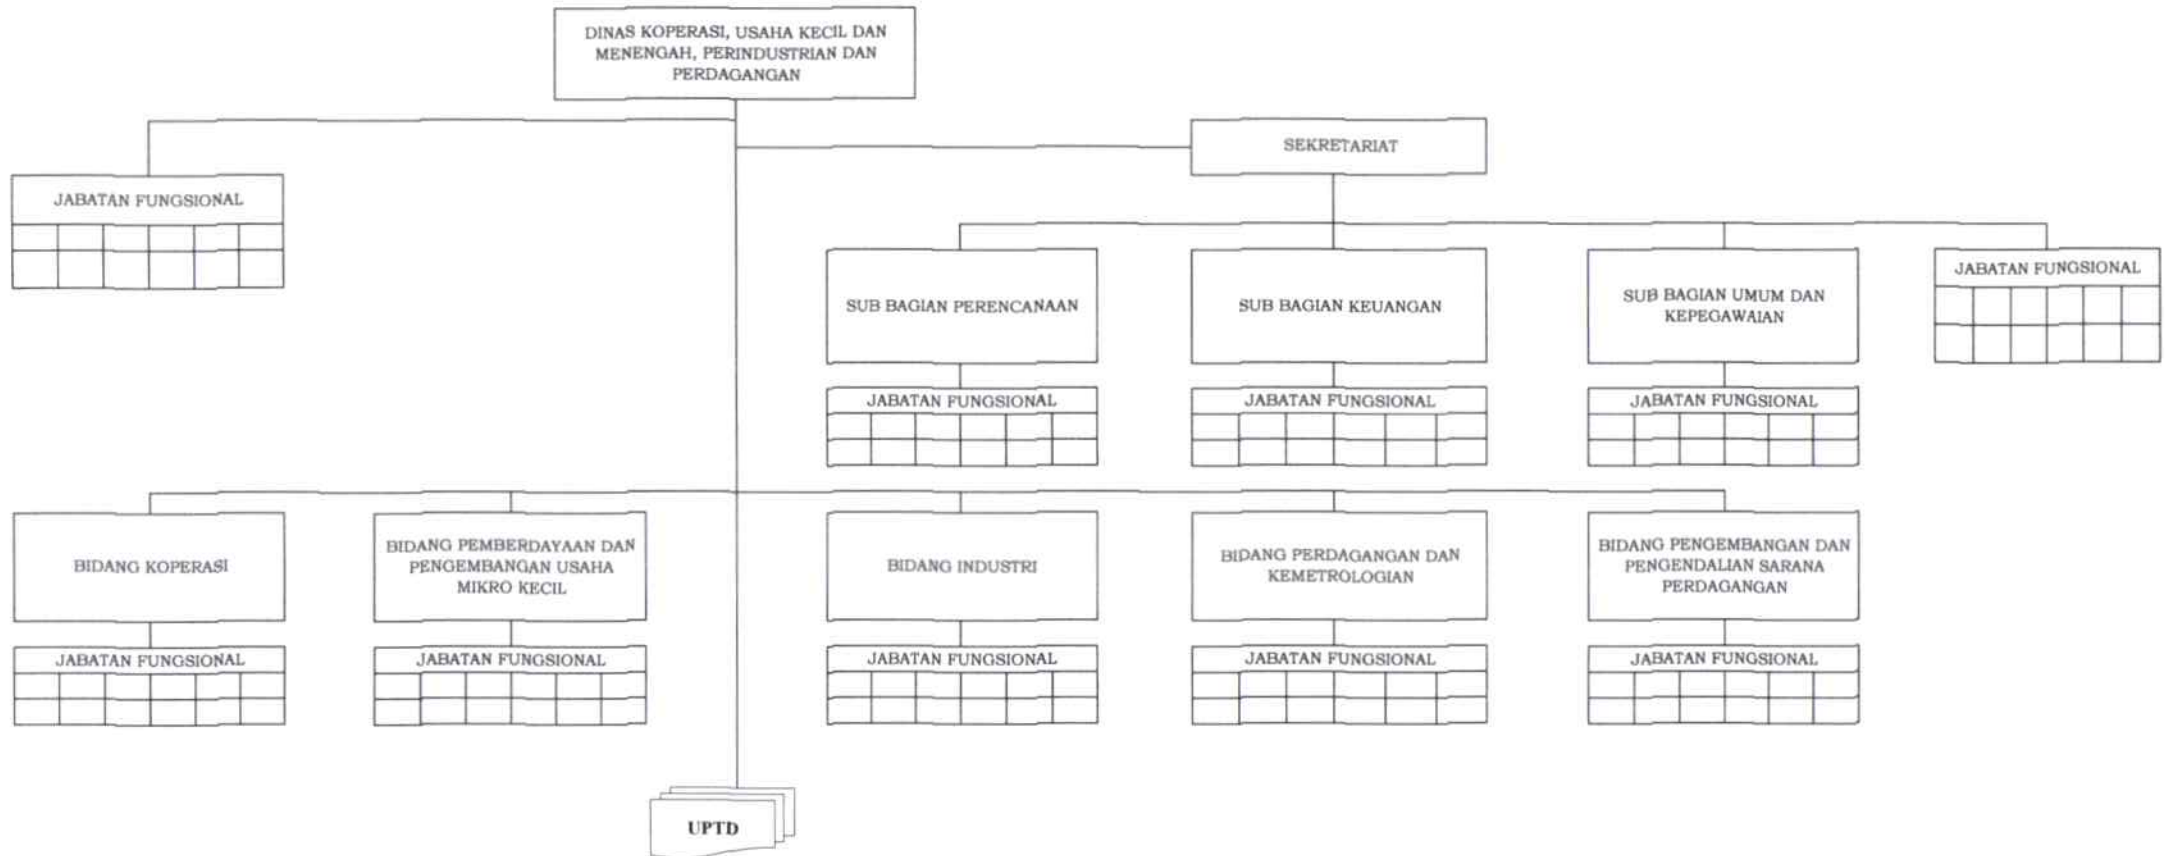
DINAS KOPERASI, USAHA KECIL DAN MENENGAH, PERINDUSTRIAN DAN PERDAGANGAN

JABATAN FUNGSIONAL

SEKRETARIAT

SUB BAGIAN PERENCANAAN

SUB BAGIAN KEUANGAN

SUB BAGIAN UMUM DAN KEPEGAWAIAN

JABATAN FUNGSIONAL

JABATAN FUNGSIONAL

JABATAN FUNGSIONAL

JABATAN FUNGSIONAL

BIDANG KOPERASI

BIDANG PEMBERDAYAAN DAN PENGEMBANGAN USAHA MIKRO KECIL

BIDANG INDUSTRI

BIDANG PERDAGANGAN DAN KEMETROLOGIAN

BIDANG PENGEMBANGAN DAN PENGENDALIAN SARANA PERDAGANGAN

JABATAN FUNGSIONAL

JABATAN FUNGSIONAL

JABATAN FUNGSIONAL

JABATAN FUNGSIONAL

JABATAN FUNGSIONAL

UPTD